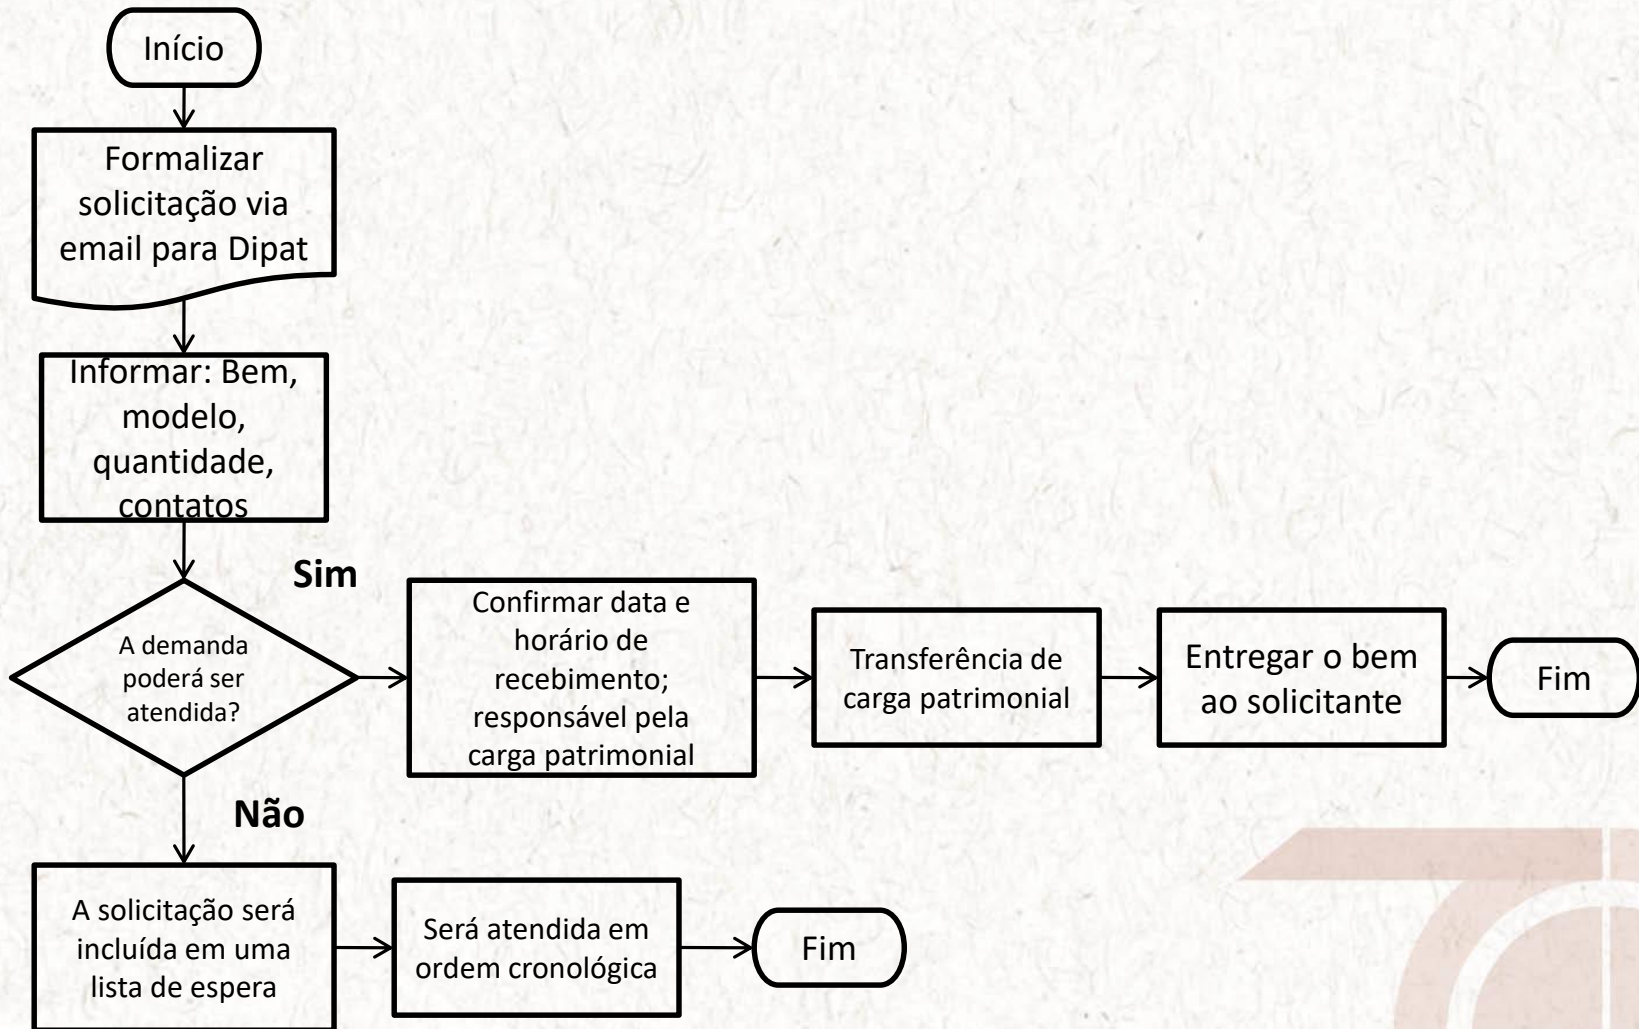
Início

Formalizar solicitação via email para Dipat

Informar: Bem, modelo, quantidade, contatos

A demanda poderá ser atendida?

Sim

Confirmar data e horário de recebimento; responsável pela carga patrimonial

Transferência de carga patrimonial

Entregar o bem ao solicitante

Fim

Não

A solicitação será incluída em uma lista de espera

Será atendida em ordem cronológica

Fim